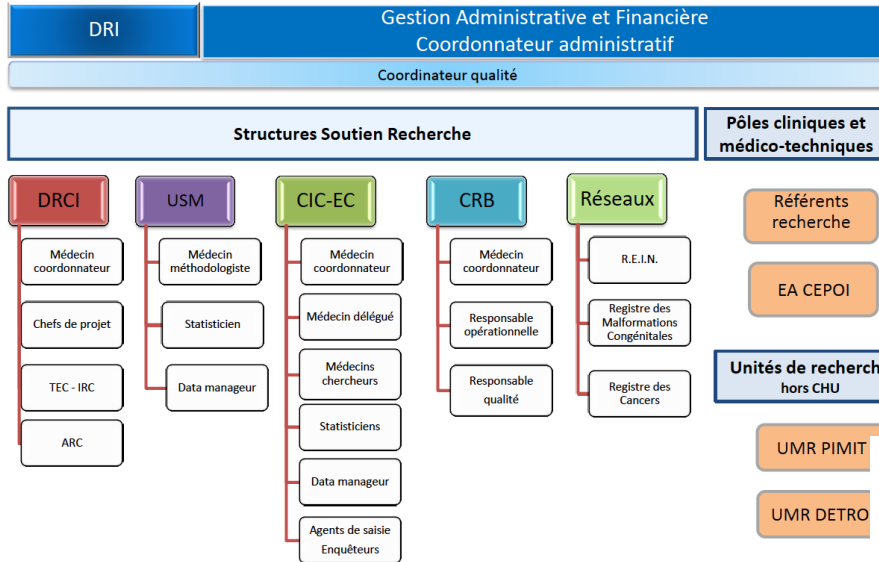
DRI

Gestion Administrative et Financière
Coordonnateur administratif

Coordinateur qualité

Structures Soutien Recherche

Pôles cliniques et médico-techniques

DRCI

Médecin coordonnateur

Chefs de projet

TEC - IRC

ARC

USM

Médecin méthodologiste

Statisticien

Data manageur

CIC-EC

Médecin coordonnateur

Médecin délégué

Médecins chercheurs

Statisticiens

Data manageur

Agents de saisie Enquêteurs

CRB

Médecin coordonnateur

Responsable opérationnelle

Responsable qualité

Réseaux

R.E.I.N.

Registre des Malformations Congénitales

Registre des Cancers

Référents recherche

EA CEPOI

Unités de recherch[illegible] hors CHU

UMR PIMIT

UMR DETRO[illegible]